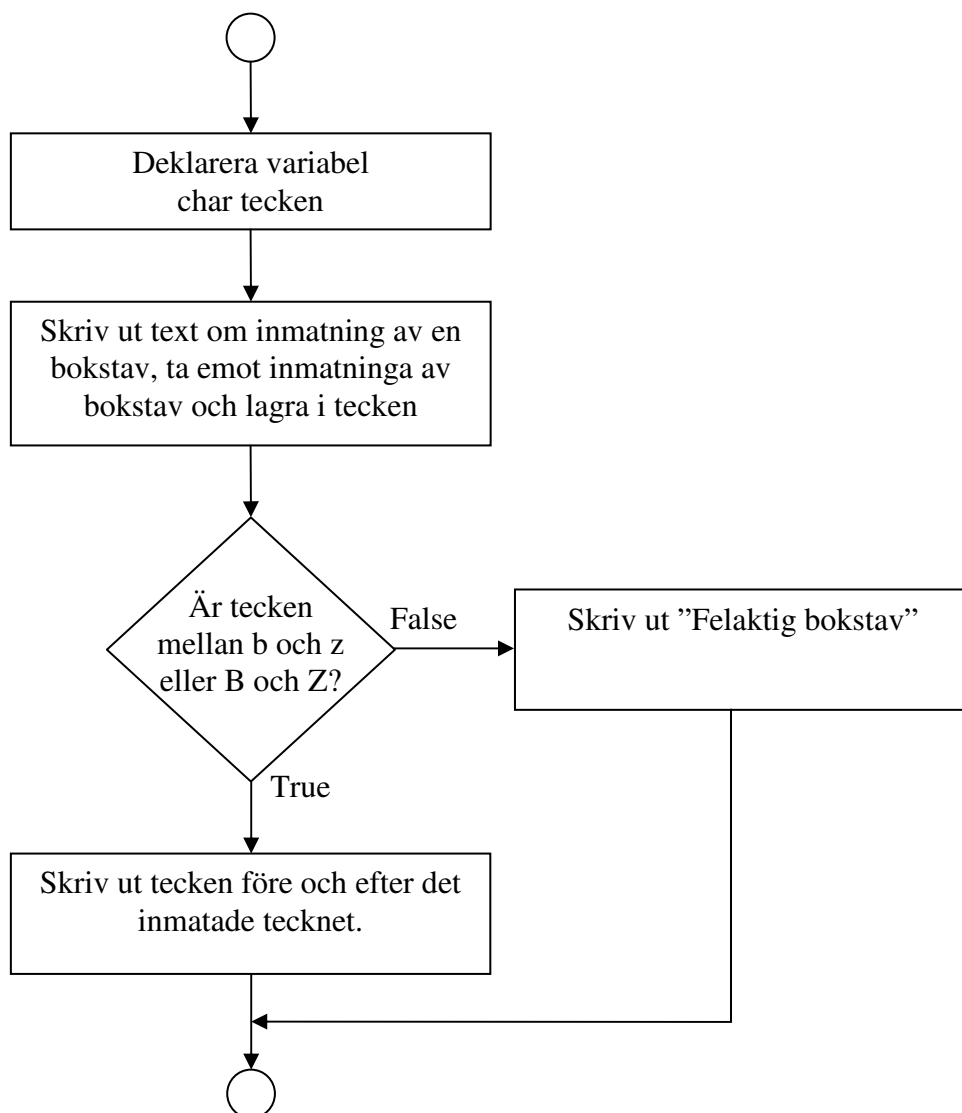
Deklarera variabel
char tecken

Skriv ut text om inmatning av en bokstav, ta emot inmatninga av bokstav och lagra i tecken

Är tecken mellan b och z eller B och Z?

False

Skriv ut ”Felaktig bokstav”

True

Skriv ut tecken före och efter det inmatade tecknet.